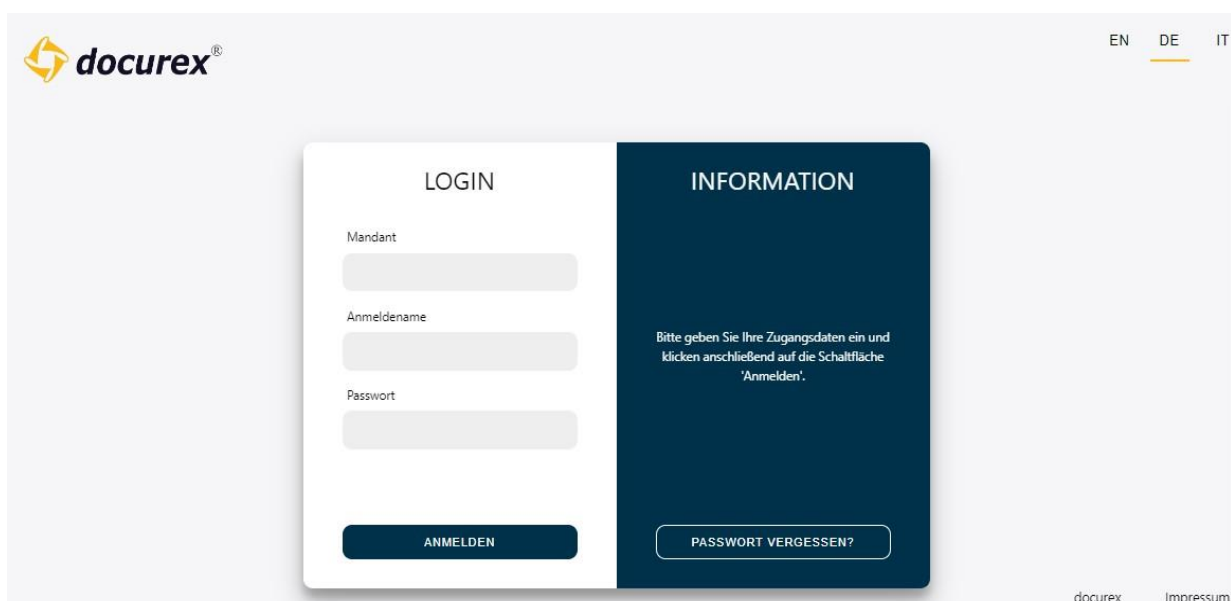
docurex®

EN DE IT

LOGIN

Mandant

Anmeldename

Passwort

ANMELDEN

INFORMATION

Bitte geben Sie Ihre Zugangsdaten ein und klicken anschließend auf die Schaltfläche 'Anmelden'.

PASSWORT VERGESSEN?

docurex Impressum